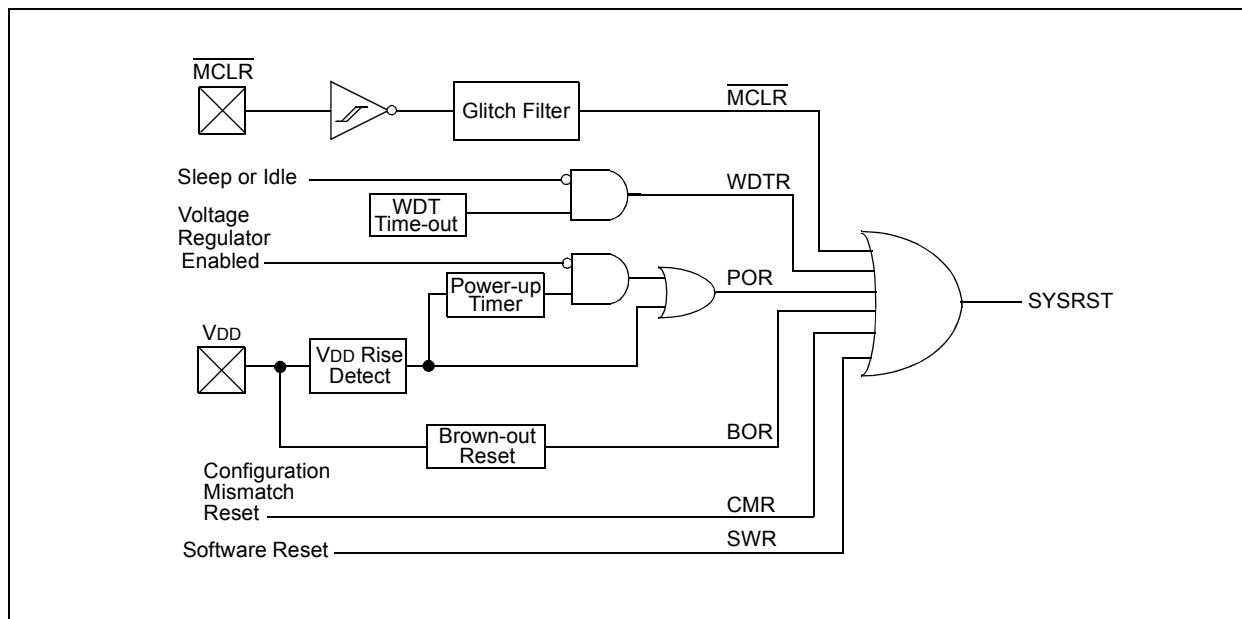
$\overline{MCLR}$

Glitch Filter

$\overline{MCLR}$

Sleep or Idle

WDTR

WDT Time-out

Voltage Regulator Enabled

Power-up Timer

POR

SYSRST

VDD

VDD Rise Detect

Brown-out Reset

BOR

Configuration Mismatch Reset

CMR

Software Reset

SWR